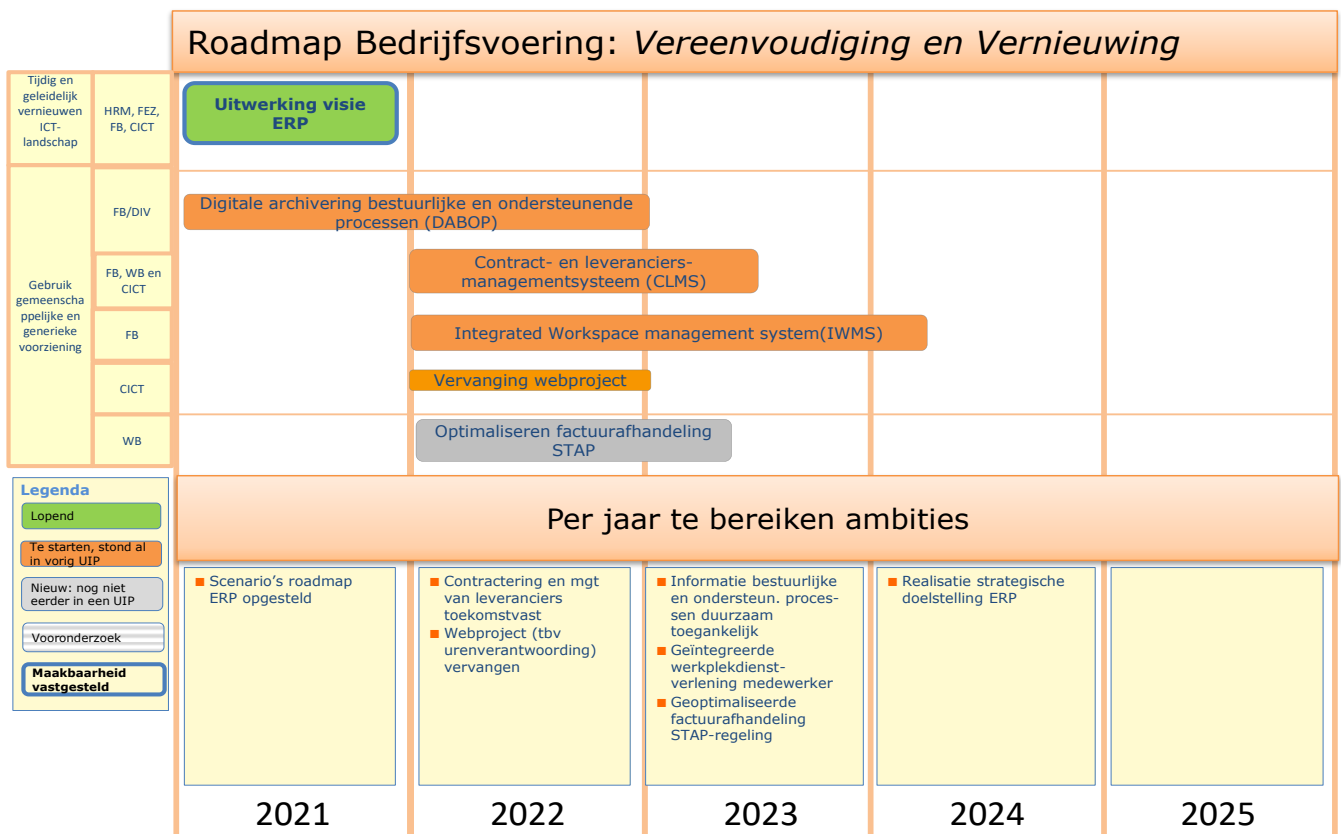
Roadmap Bedrijfsvoering: *Vereenvoudiging en Vernieuwing*

Tijdig en geleidelijk vernieuwen ICT-landschap

HRM, FEZ, FB, CICT

Uitwerking visie ERP

Gebruik gemeenschappelijke en generieke voorziening

FB/DIV

Digitale archivering bestuurlijke en ondersteunende processen (DABOP)

FB, WB en CICT

Contract- en leveranciers-managementsysteem (CLMS)

FB

Integrated Workspace management system(IWMS)

CICT

Vervanging webproject

WB

Optimaliseren factuurafhandeling STAP

Legenda

Lopend

Te starten, stond al in vorig UIP

Nieuw: nog niet eerder in een UIP

Vooronderzoek

Maakbaarheid vastgesteld

Per jaar te bereiken ambities

■ Scenario's roadmap ERP opgesteld

■ Contractering en mgt van leveranciers toekomstvast
■ Webproject (tbv urenverantwoording) vervangen

■ Informatie bestuurlijke en ondersteun. processen duurzaam toegankelijk
■ Geïntegreerde werkplekdienstverlening medewerker
■ Geoptimaliseerde factuurafhandeling STAP-regeling

■ Realisatie strategische doelstelling ERP

2021

2022

2023

2024

2025